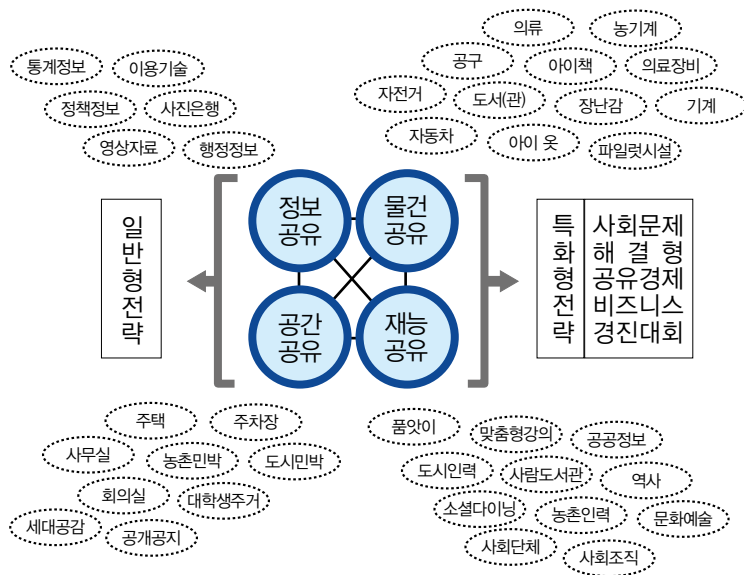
통계정보
이용기술
정책정보
사진은행
영상자료
행정정보

의류
농기계
공구
아이책
의료장비
자전거
도서(관)
장난감
기계
자동차
아이 옷
파일럿시설

일반형전략

정보공유
물건공유
공간공유
재능공유

특화형전략
사회문제 해결형 공유경제 비즈니스 경진대회

주택
주차장
사무실
농촌민박
도시민박
회의실
대학생주거
세대공감
공개공지

품앗이
맞춤형강의
공공정보
도시인력
사람도서관
역사
소셜다이닝
농촌인력
문화예술
사회단체
사회조직